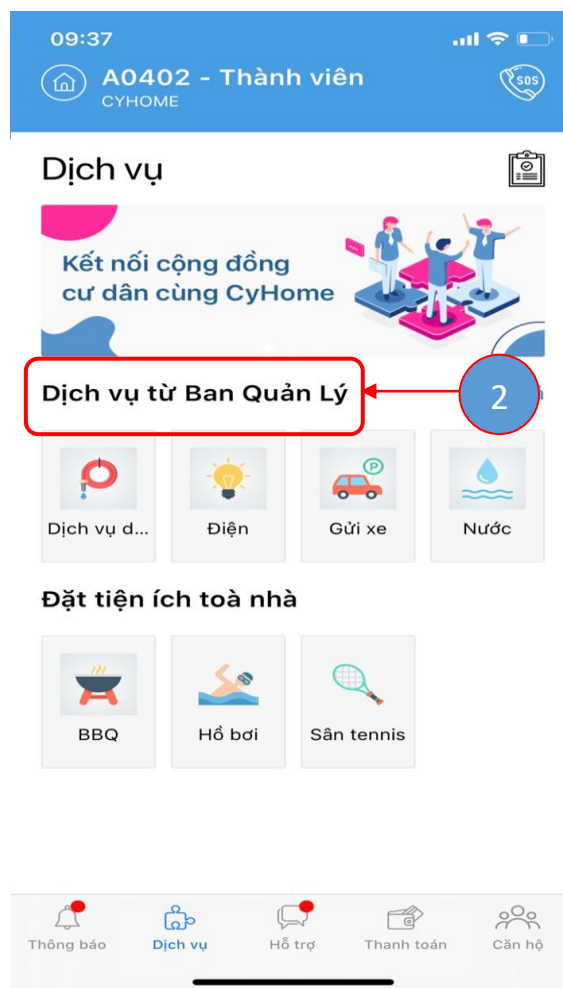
09:37

A0402 - Thành viên
CYHOME

SOS

Dịch vụ

Kết nối cộng đồng cư dân cùng CyHome

Dịch vụ từ Ban Quản Lý

2

Dịch vụ d...

Điện

Gửi xe

Nước

Đặt tiện ích toà nhà

BBQ

Hồ bơi

Sân tennis

Thông báo

Dịch vụ

Hỗ trợ

Thanh toán

Căn hộ